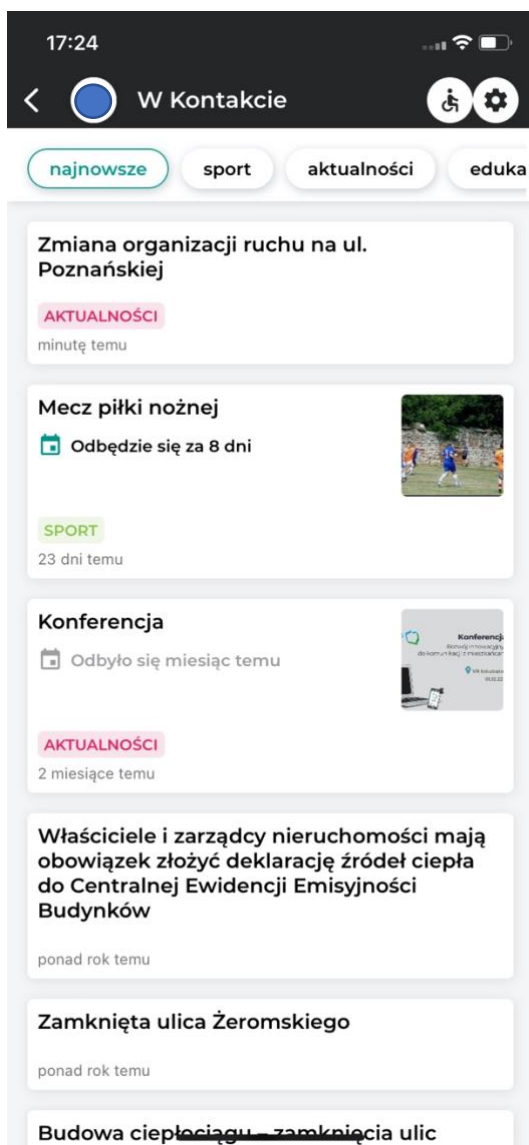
17:24

W Kontakcie

najnowsze sport aktualności eduka

Zmiana organizacji ruchu na ul. Poznańskiej

AKTUALNOŚCI

minutę temu

Mecz piłki nożnej

Odbędzie się za 8 dni

SPORT

23 dni temu

Konferencja

Odbyło się miesiąc temu

Konferencj

AKTUALNOŚCI

2 miesiące temu

Właściciele i zarządcy nieruchomości mają obowiązek złożyć deklarację źródeł ciepła do Centralnej Ewidencji Emisyjności Budynków

ponad rok temu

Zamknięta ulica Żeromskiego

ponad rok temu

Budowa ciepłociągu – zamknięcia ulic